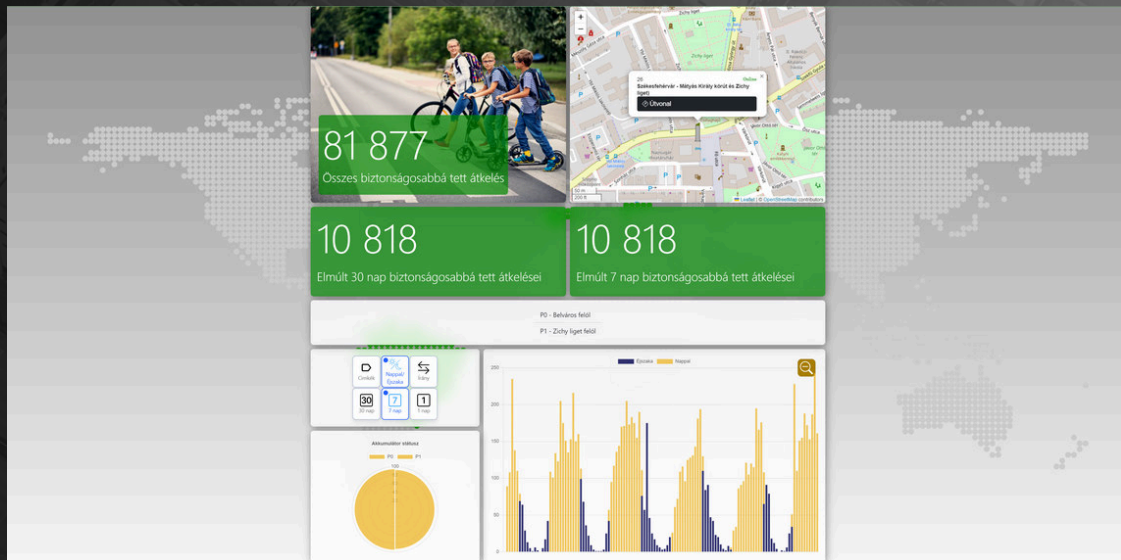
81 877
Összes biztonságosabbá tett átkelés

+
−
26
Online
Székesfehérvár - Mátyás Király körút és Zichy liget)
Útvonal
Zichy liget
50 m
200 ft
Leaflet | © OpenStreetMap contributors

10 818
Elmúlt 30 nap biztonságosabbá tett átkelései

10 818
Elmúlt 7 nap biztonságosabbá tett átkelései

P0 - Belváros felől
P1 - Zichy liget felől

Címkék
Nappal/Éjszaka
Irány
30
30 nap
7
7 nap
1
1 nap

Akkumulátor státusz
P0
P1
100

Éjszaka
Nappal
250
200
150
100
50
0